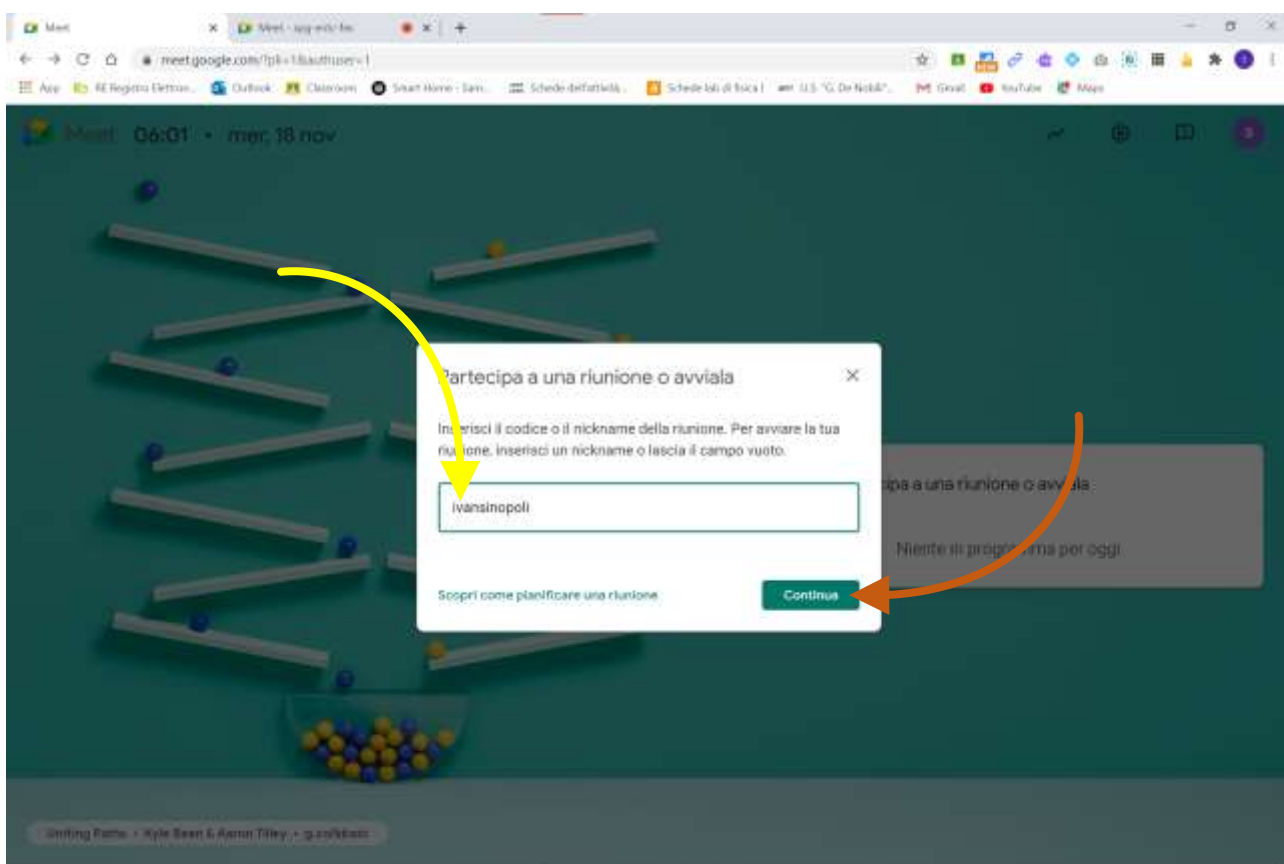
Meet
Meet - app.edu-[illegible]
meet.google.com/?pli=1&authuser=1
App RE Registro Elettron... Outlook Classroom Smart Home - Sam... Schede dell'attività... Schede lab di fisica I I.I.S. "G. De Nobili"... Gmail YouTube Maps

Meet 06:01 • mer, 18 nov

Partecipa a una riunione o avviala

Inserisci il codice o il nickname della riunione. Per avviare la tua riunione, inserisci un nickname o lascia il campo vuoto.

ivansinopoli

Scopri come pianificare una riunione

Continua

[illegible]cipa a una riunione o avviala

Niente in programma per oggi

Unifying Paths • Kyle Bean & Aaron Tilley • g.co/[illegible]